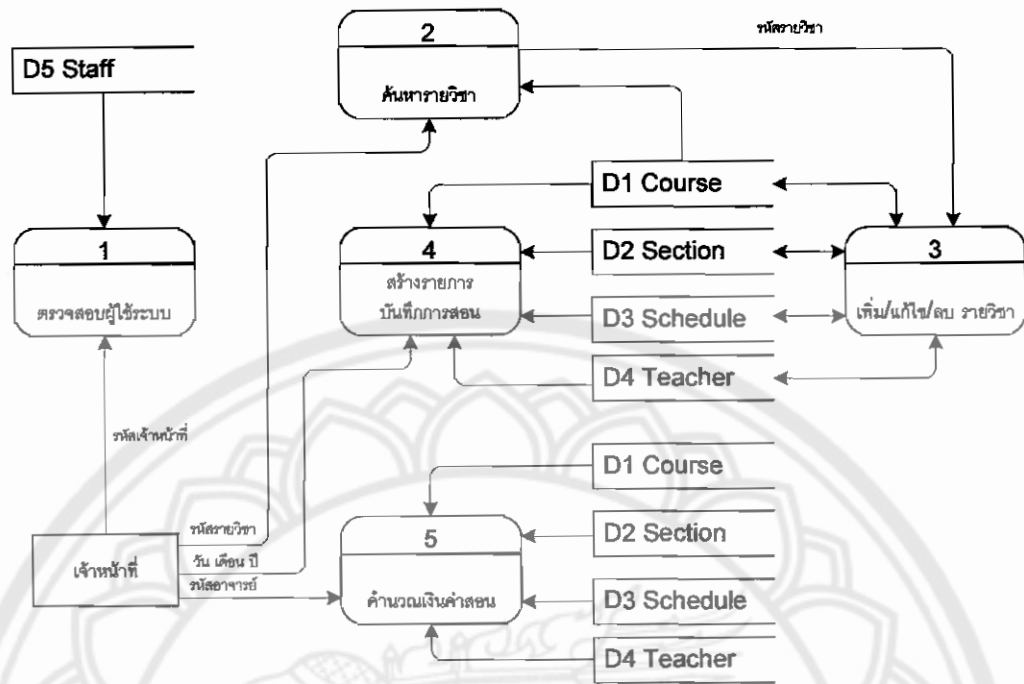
D5 Staff

2
ค้นหารายวิชา

รหัสรายวิชา

D1 Course

1
ตรวจสอบผู้ใช้ระบบ

4
สร้างรายการ
บันทึกการสอน

D2 Section

3
เพิ่ม/แก้ไข/ลบ รายวิชา

D3 Schedule

D4 Teacher

รหัสเจ้าหน้าที่

D1 Course

รหัสรายวิชา

D2 Section

5

เจ้าหน้าที่

วัน เดือน ปี

รหัสอาจารย์

คำนวณเงินค่าสอน

D3 Schedule

D4 Teacher